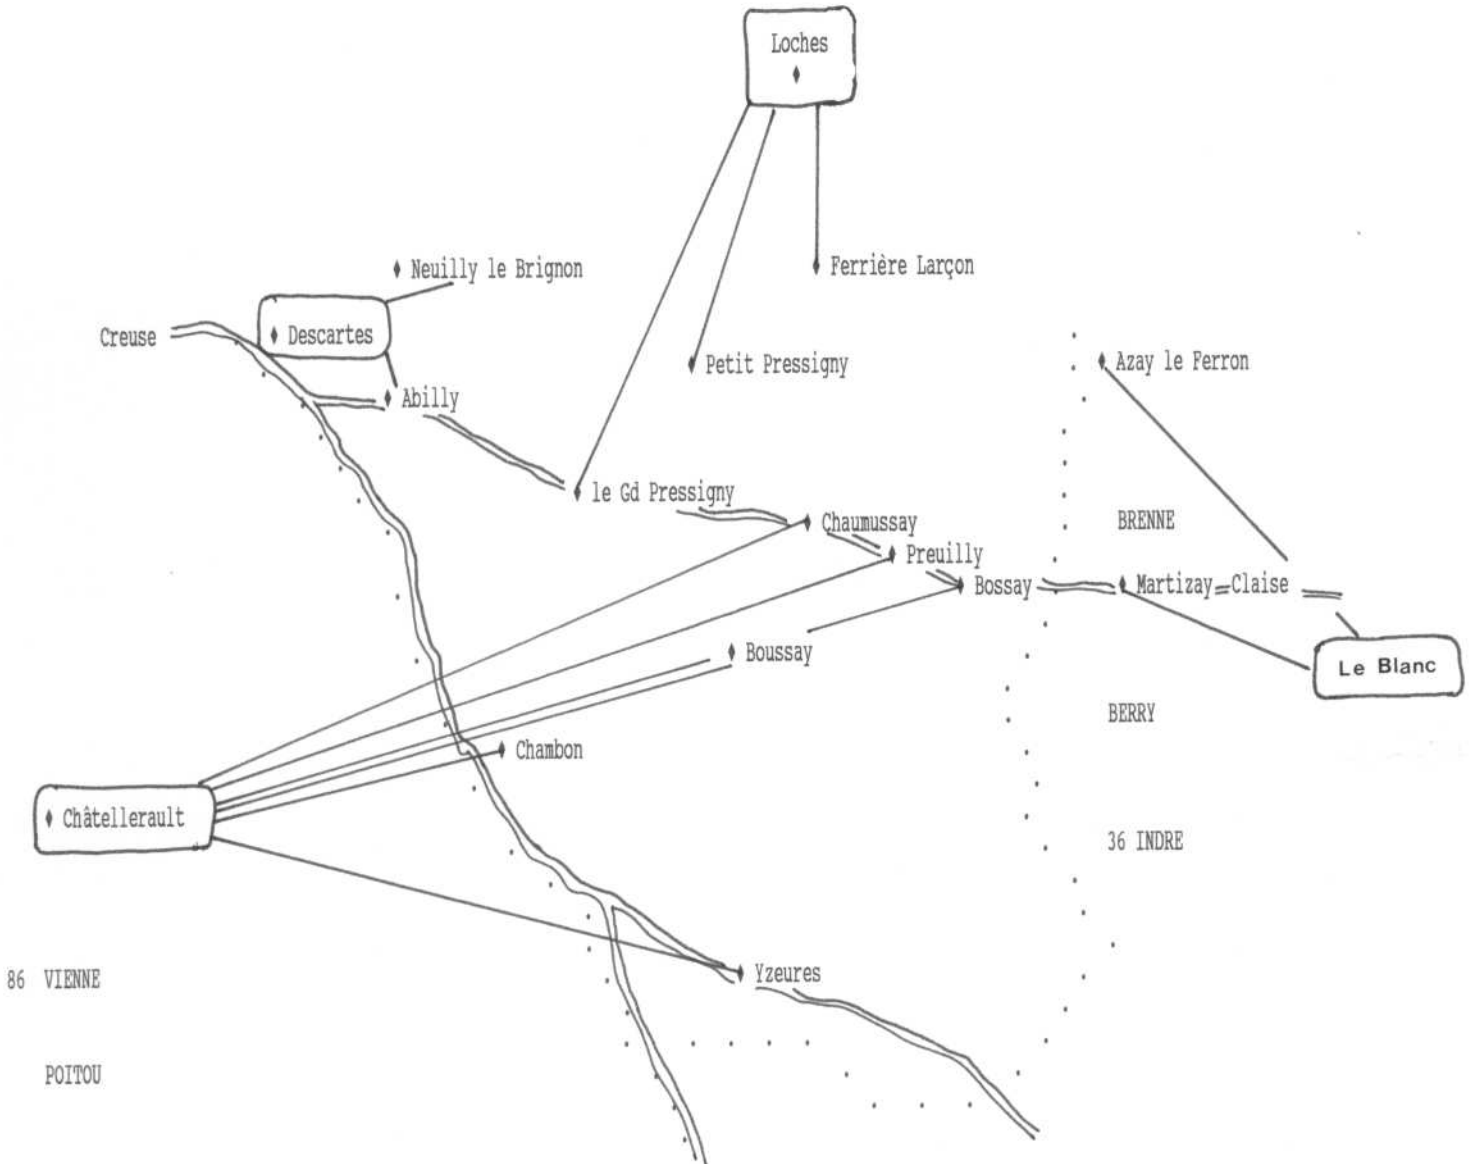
Loches

Neuilly le Brignon

Ferrière Larçon

Creuse

Descartes

Petit Pressigny

Azay le Ferron

Abilly

le Gd Pressigny

BRENNE

Chaumussay

Preuilly

Bossay

Martizay

Claise

Boussay

Le Blanc

BERRY

Chambon

Châtellerault

36 INDRE

86 VIENNE

Yzeures

POITOU